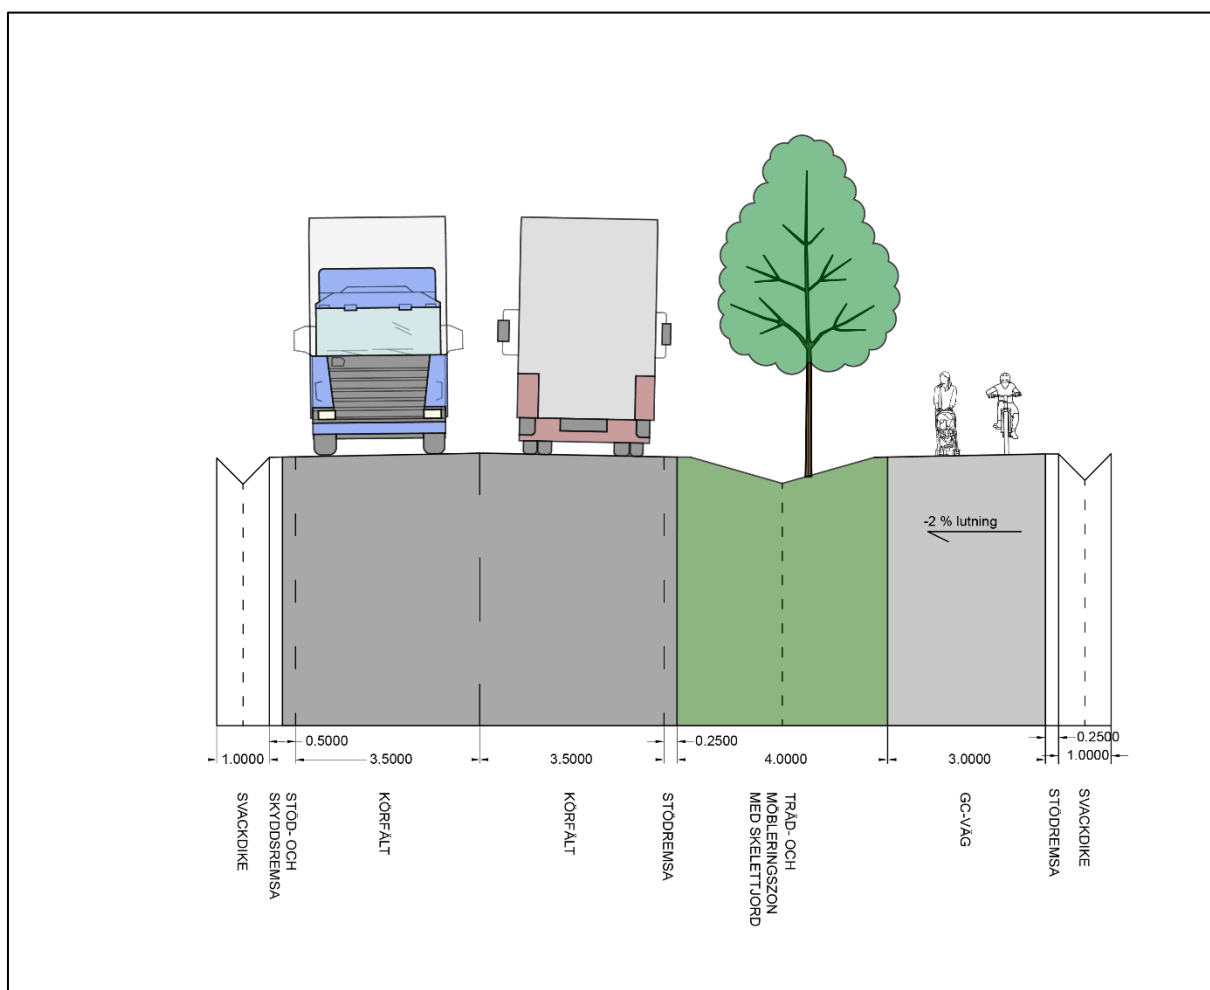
-2 % lutning

0.5000
1.0000
3.5000
3.5000
0.2500
4.0000
3.0000
0.2500
1.0000

SVACKDIKE
STÖD- OCH SKYDDSREMSA
KÖRFÄLT
KÖRFÄLT
STÖDREMSA
TRÄD- OCH MÖBLERINGSZON MED SKELETTJORD
GC-VÄG
STÖDREMSA
SVACKDIKE